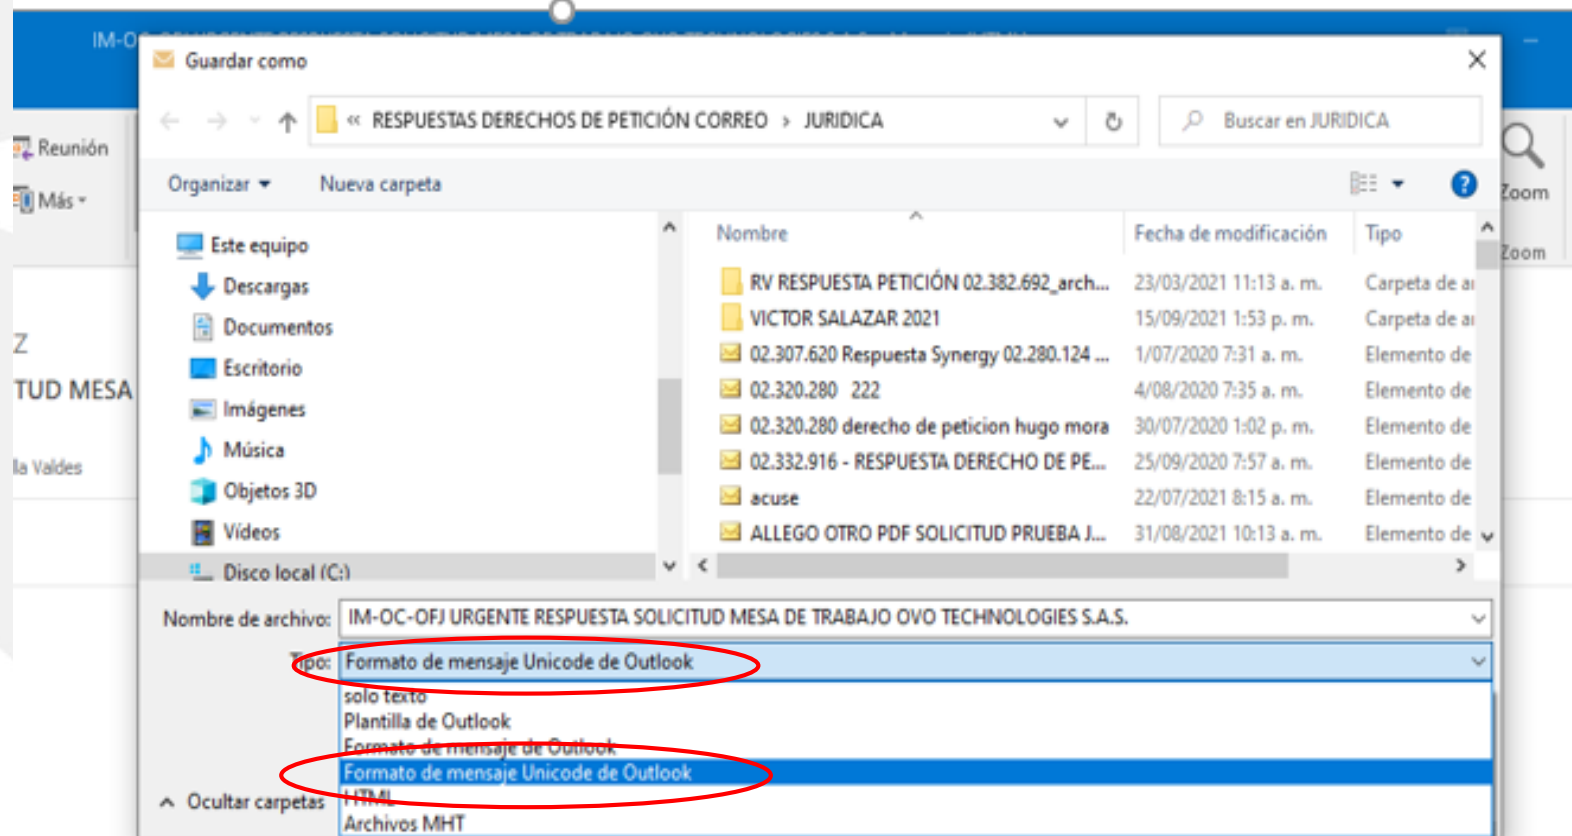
IM-O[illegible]

Reunión

Más

Z

TUD MESA

la Valdes

Guardar como

« RESPUESTAS DERECHOS DE PETICIÓN CORREO › JURIDICA

Buscar en JURIDICA

Organizar ▾ Nueva carpeta

Este equipo
Descargas
Documentos
Escritorio
Imágenes
Música
Objetos 3D
Vídeos
Disco local (C:)

| Nombre | Fecha de modificación | Tipo |
|---|---|---|
| RV RESPUESTA PETICIÓN 02.382.692_arch... | 23/03/2021 11:13 a. m. | Carpeta de ar |
| VICTOR SALAZAR 2021 | 15/09/2021 1:53 p. m. | Carpeta de ar |
| 02.307.620 Respuesta Synergy 02.280.124 ... | 1/07/2020 7:31 a. m. | Elemento de |
| 02.320.280 222 | 4/08/2020 7:35 a. m. | Elemento de |
| 02.320.280 derecho de peticion hugo mora | 30/07/2020 1:02 p. m. | Elemento de |
| 02.332.916 - RESPUESTA DERECHO DE PE... | 25/09/2020 7:57 a. m. | Elemento de |
| acuse | 22/07/2021 8:15 a. m. | Elemento de |
| ALLEGO OTRO PDF SOLICITUD PRUEBA J... | 31/08/2021 10:13 a. m. | Elemento de |

Zoom

Zoom

Nombre de archivo: IM-OC-OFJ URGENTE RESPUESTA SOLICITUD MESA DE TRABAJO OVO TECHNOLOGIES S.A.S.

Tipo: Formato de mensaje Unicode de Outlook

solo texto
Plantilla de Outlook
Formato de mensaje de Outlook
Formato de mensaje Unicode de Outlook
HTML
Archivos MHT

Ocultar carpetas